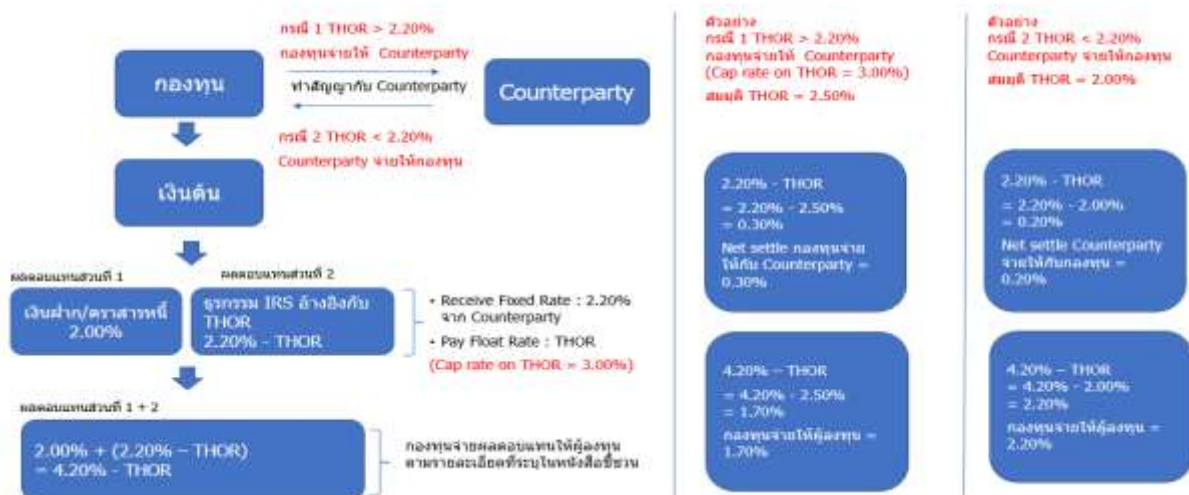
กรณี 1 THOR > 2.20%
กองทุนจ่ายให้ Counterparty

กองทุน

ทำสัญญากับ Counterparty

Counterparty

กรณี 2 THOR < 2.20%
Counterparty จ่ายให้กองทุน

เงินต้น

ผลตอบแทนส่วนที่ 1

เงินฝาก/ตราสารหนี้
2.00%

ผลตอบแทนส่วนที่ 2

ธุรกรรม IRS อ้างอิงกับ THOR
2.20% - THOR

• Receive Fixed Rate : 2.20% จาก Counterparty
• Pay Float Rate : THOR
(Cap rate on THOR = 3.00%)

ผลตอบแทนส่วนที่ 1 + 2

2.00% + (2.20% – THOR)
= 4.20% - THOR

กองทุนจ่ายผลตอบแทนให้ผู้ลงทุนตามรายละเอียดที่ระบุในหนังสือชี้ชวน

ตัวอย่าง
กรณี 1 THOR > 2.20%
กองทุนจ่ายให้ Counterparty
(Cap rate on THOR = 3.00%)
สมมุติ THOR = 2.50%

2.20% - THOR
= 2.20% - 2.50%
= 0.30%
Net settle กองทุนจ่ายให้กับ Counterparty = 0.30%

4.20% – THOR
= 4.20% - 2.50%
= 1.70%
กองทุนจ่ายให้ผู้ลงทุน = 1.70%

ตัวอย่าง
กรณี 2 THOR < 2.20%
Counterparty จ่ายให้กองทุน
สมมุติ THOR = 2.00%

2.20% - THOR
= 2.20% - 2.00%
= 0.20%
Net settle Counterparty จ่ายให้กับกองทุน = 0.20%

4.20% – THOR
= 4.20% - 2.00%
= 2.20%
กองทุนจ่ายให้ผู้ลงทุน = 2.20%